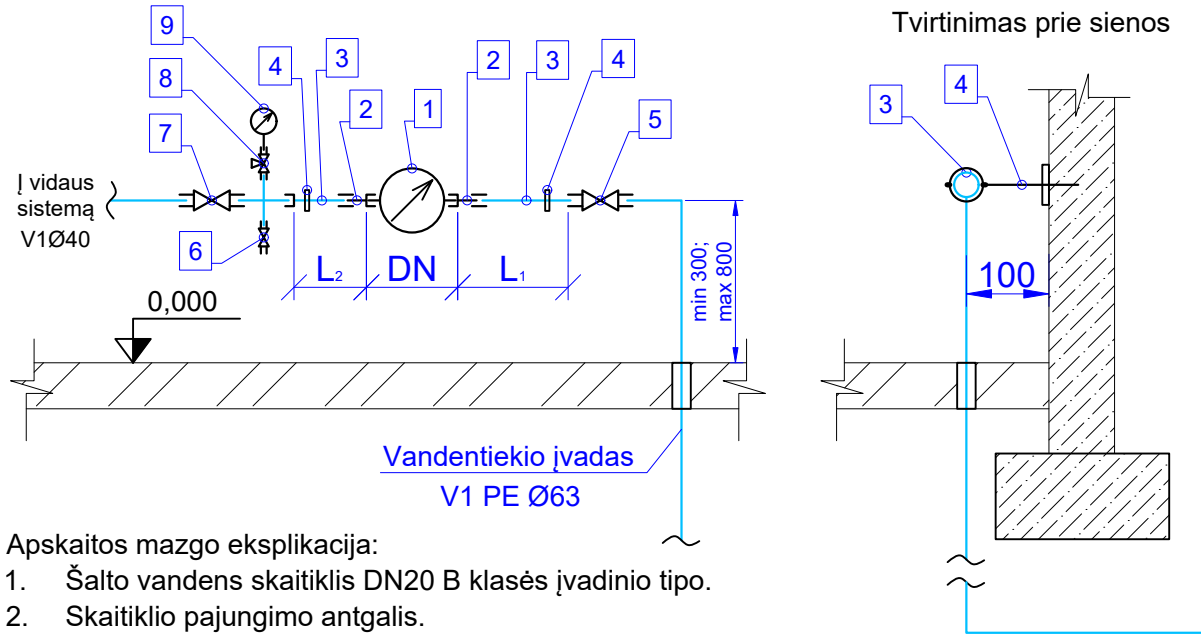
Tvirtinimas prie sienos

9
8
7
6
4
3
2
1
2
3
4
5

Į vidaus sistemą V1Ø40

L₂
DN
L₁

min 300; max 800

0,000

3
4
100

Vandentiekio įvadas
V1 PE Ø63

Apskaitos mazgo eksplikacija:
1. Šalto vandens skaitiklis DN20 B klasės įvadinio tipo.
2. Skaitiklio pajungimo antgalis.